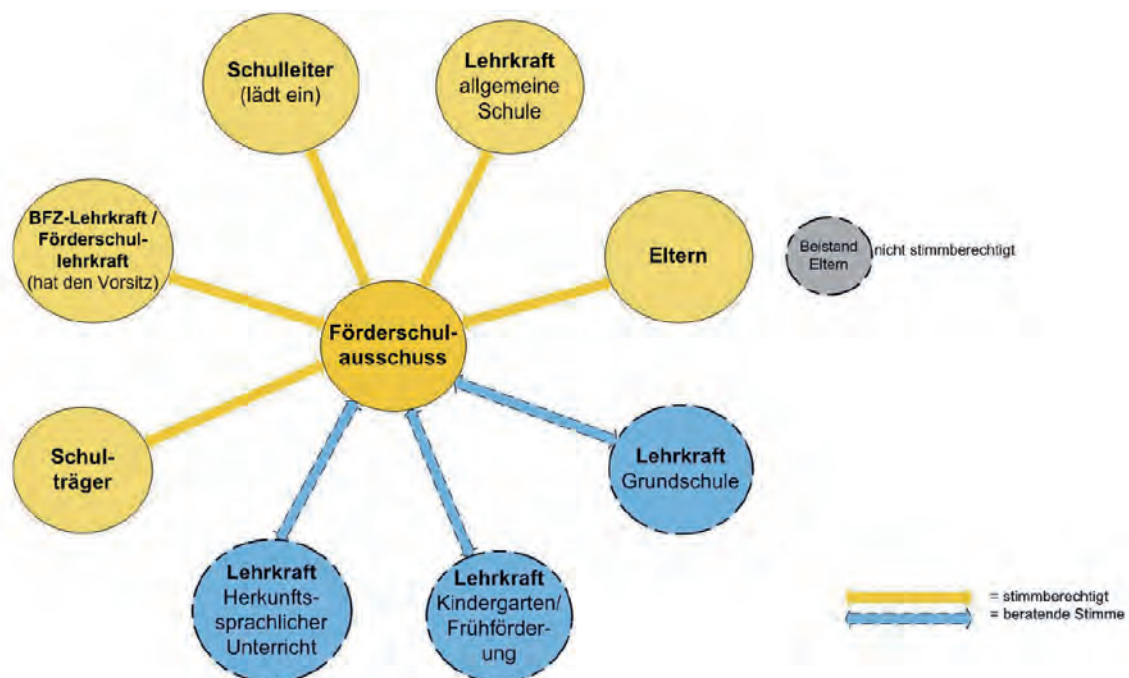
Schulleiter (lädt ein)

Lehrkraft allgemeine Schule

BFZ-Lehrkraft / Förderschullehrkraft (hat den Vorsitz)

Eltern

Beistand Eltern

nicht stimmberechtigt

Förderschulausschuss

Schulträger

Lehrkraft Grundschule

Lehrkraft Herkunftssprachlicher Unterricht

Lehrkraft Kindergarten/ Frühförderung

= stimmberechtigt
= beratende Stimme